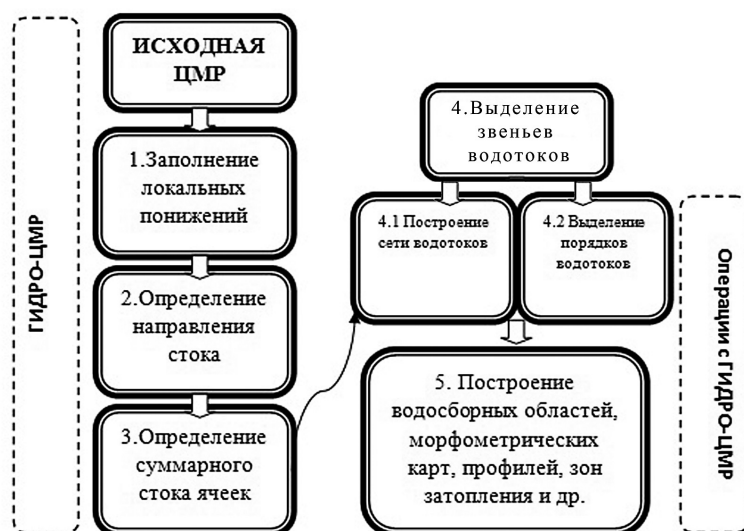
ГИДРО-ЦМР

ИСХОДНАЯ ЦМР

1.Заполнение локальных понижений

2.Определение направления стока

3.Определение суммарного стока ячеек

4.Выделение звеньев водотоков

4.1 Построение сети водотоков

4.2 Выделение порядков водотоков

5. Построение водосборных областей, морфометрических карт, профилей, зон затопления и др.

Операции с ГИДРО-ЦМР